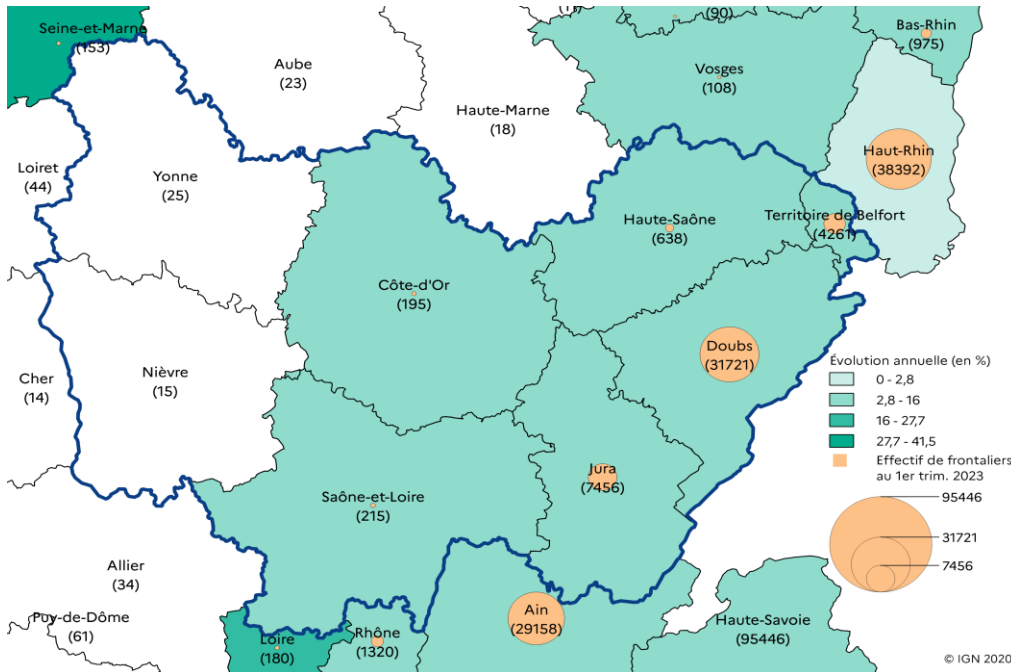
Seine-et-Marne
(153)

Aube
(23)

Haute-Marne
(18)

(90)

Bas-Rhin
(975)

Vosges
(108)

Haut-Rhin
(38392)

Loiret
(44)

Yonne
(25)

Haute-Saône
(638)

Territoire de Belfort
(4261)

Côte-d'Or
(195)

Doubs
(31721)

Cher
(14)

Nièvre
(15)

Évolution annuelle (en %)
0 - 2,8
2,8 - 16
16 - 27,7
27,7 - 41,5
Effectif de frontaliers au 1er trim. 2023

Jura
(7456)

Saône-et-Loire
(215)

95446
31721
7456

Allier
(34)

Ain
(29158)

Haute-Savoie
(95446)

Puy-de-Dôme
(61)

Loire
(180)

Rhône
(1320)

© IGN 2020